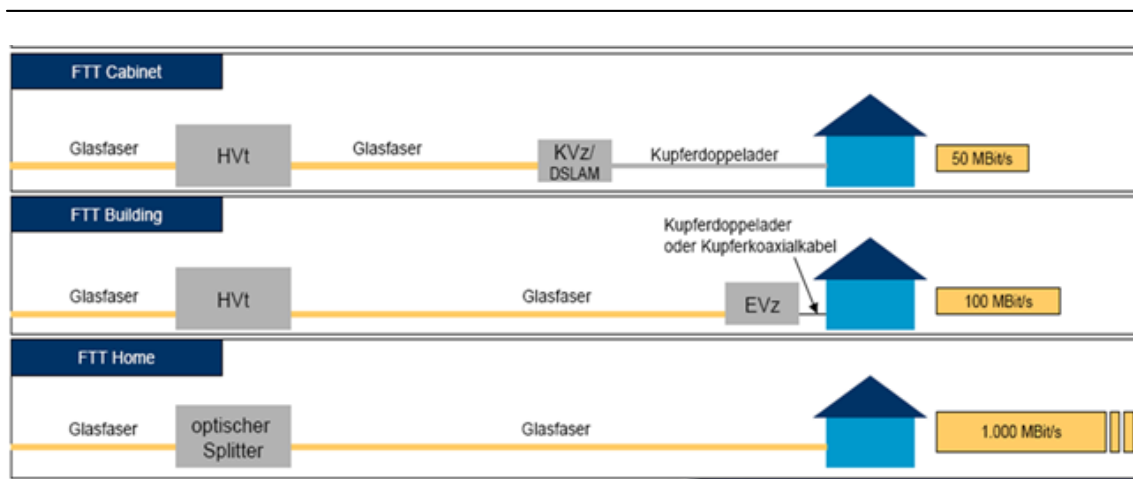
FTT Cabinet

Glasfaser HVt Glasfaser KVz/ DSLAM Kupferdoppelader 50 MBit/s

FTT Building

Kupferdoppelader oder Kupferkoaxialkabel

Glasfaser HVt Glasfaser EVz 100 MBit/s

FTT Home

Glasfaser optischer Splitter Glasfaser 1.000 MBit/s